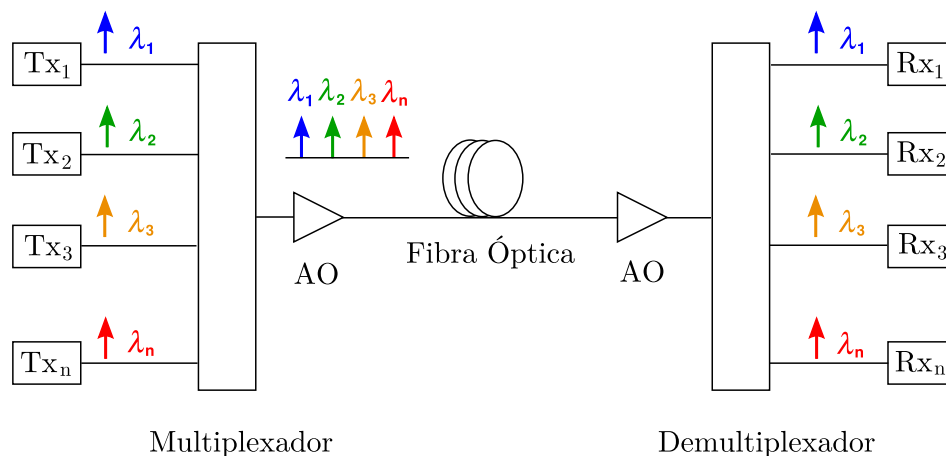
$Tx_1$ $\lambda_1$
$Tx_2$ $\lambda_2$
$Tx_3$ $\lambda_3$
$Tx_n$ $\lambda_n$

$\lambda_1$ $\lambda_2$ $\lambda_3$ $\lambda_n$

AO

Fibra Óptica

AO

$\lambda_1$ $Rx_1$
$\lambda_2$ $Rx_2$
$\lambda_3$ $Rx_3$
$\lambda_n$ $Rx_n$

Multiplexador

Demultiplexador